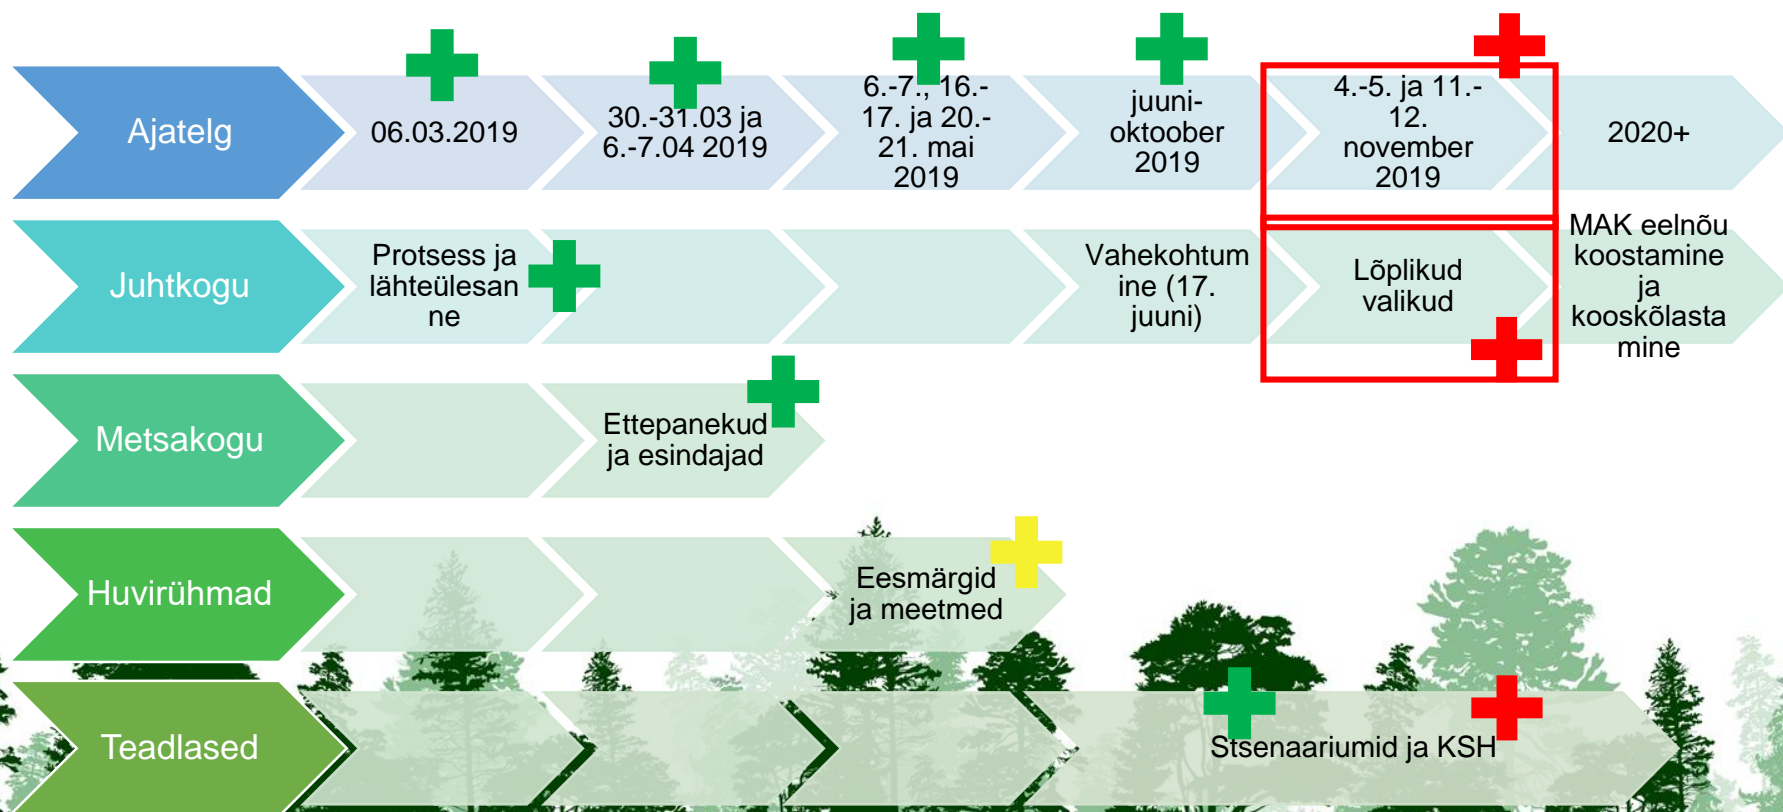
Ajatelg

06.03.2019

30.-31.03 ja 6.-7.04 2019

6.-7., 16.-17. ja 20.-21. mai 2019

juuni-oktoober 2019

4.-5. ja 11.-12. november 2019

2020+

Juhtkogu

Protsess ja lähteülesanne

Vahekohtumine (17. juuni)

Lõplikud valikud

MAK eelnõu koostamine ja kooskõlastamine

Metsakogu

Ettepanekud ja esindajad

Huvirühmad

Eesmärgid ja meetmed

Teadlased

Stsenaariumid ja KSH